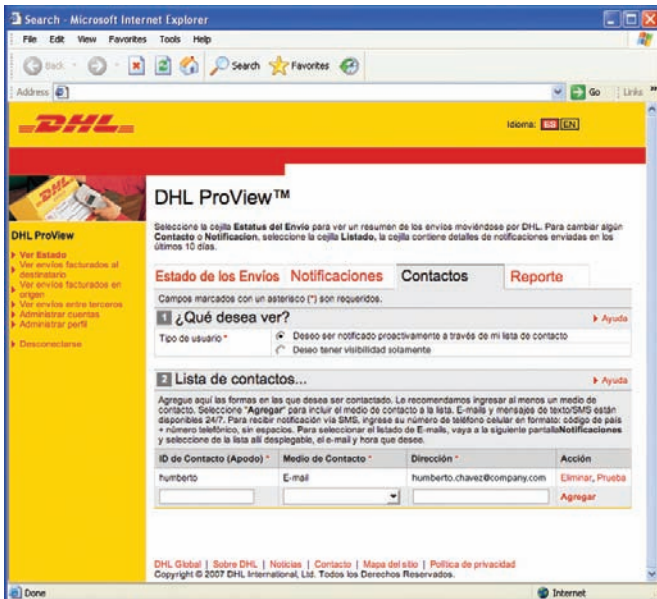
Search - Microsoft Internet Explorer

File Edit View Favorites Tools Help

Back Search Favorites

Address

Go Links

DHL

Idioma: ES EN

DHL ProView

• Ver Estado
• Ver envíos facturados al destinatario
• Ver envíos facturados en origen
• Ver envíos entre terceros
• Administrar cuentas
• Administrar perfil

• Desconectarse

DHL ProView™

Seleccione la cejilla **Estatus del Envío** para ver un resumen de los envíos moviéndose por DHL. Para cambiar algún **Contacto** o **Notificacion**, seleccione la cejilla **Listado**, la cejilla contiene detalles de notificaciones enviadas en los últimos 10 días.

Estado de los Envíos | Notificaciones | Contactos | Reporte

Campos marcados con un asterisco (*) son requeridos.

1 ¿Qué desea ver?

▸ Ayuda

Tipo de usuario * — Deseo ser notificado proactivamente a través de mi lista de contacto — Deseo tener visibilidad solamente

2 Lista de contactos...

▸ Ayuda

Agregue aquí las formas en las que desea ser contactado. Le recomendamos ingresar al menos un medio de contacto. Seleccione "**Agregar**" para incluir el medio de contacto a la lista. E-mails y mensajes de texto/SMS están disponibles 24/7. Para recibir notificación vía SMS, ingrese su número de teléfono celular en formato: código de país + número telefónico, sin espacios. Para seleccionar el listado de E-mails, vaya a la siguiente pantalla**Notificaciones** y seleccione de la lista allí desplegable, el e-mail y hora que desee.

| ID de Contacto (Apodo) * | Medio de Contacto * | Dirección * | Acción |
|---|---|---|---|
| humberto | E-mail | humberto.chavez@company.com | Eliminar, Prueba |
| | | | Agregar |

DHL Global | Sobre DHL | Noticias | Contacto | Mapa del sitio | Política de privacidad
Copyright © 2007 DHL International, Ltd. Todos los Derechos Reservados.

Done

Internet